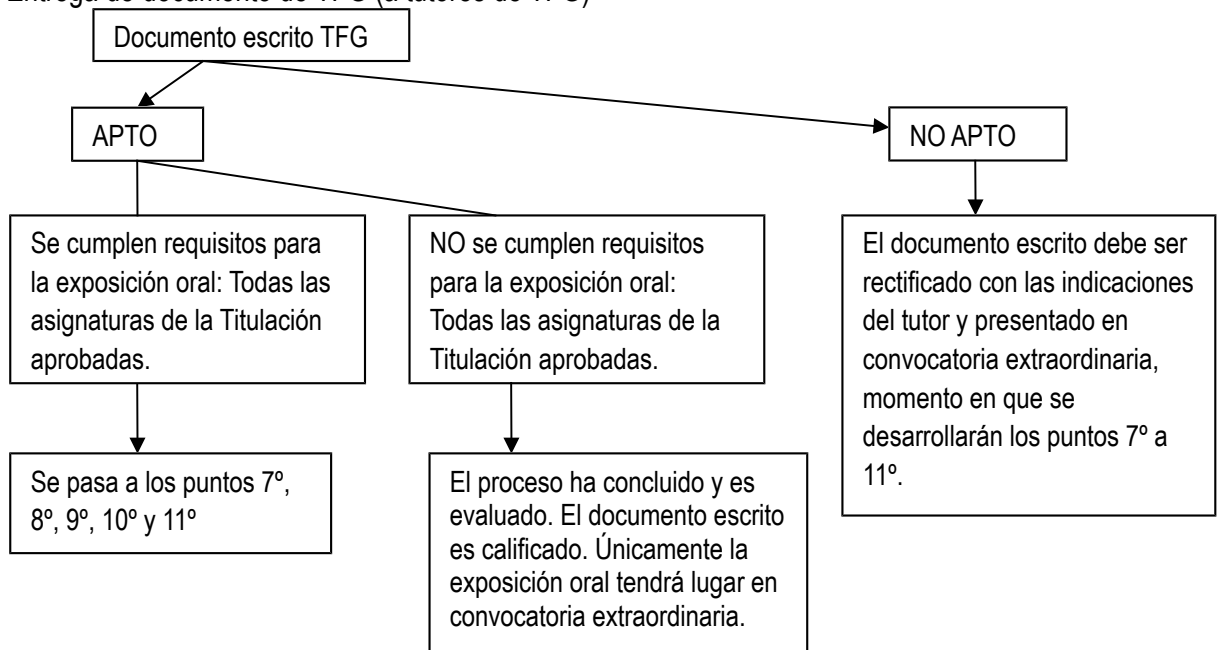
Entrega de documento de TFG (a tutores de TFG)

Documento escrito TFG

APTO

NO APTO

Se cumplen requisitos para la exposición oral: Todas las asignaturas de la Titulación aprobadas.

NO se cumplen requisitos para la exposición oral: Todas las asignaturas de la Titulación aprobadas.

El documento escrito debe ser rectificado con las indicaciones del tutor y presentado en convocatoria extraordinaria, momento en que se desarrollarán los puntos 7º a 11º.

Se pasa a los puntos 7º, 8º, 9º, 10º y 11º

El proceso ha concluido y es evaluado. El documento escrito es calificado. Únicamente la exposición oral tendrá lugar en convocatoria extraordinaria.